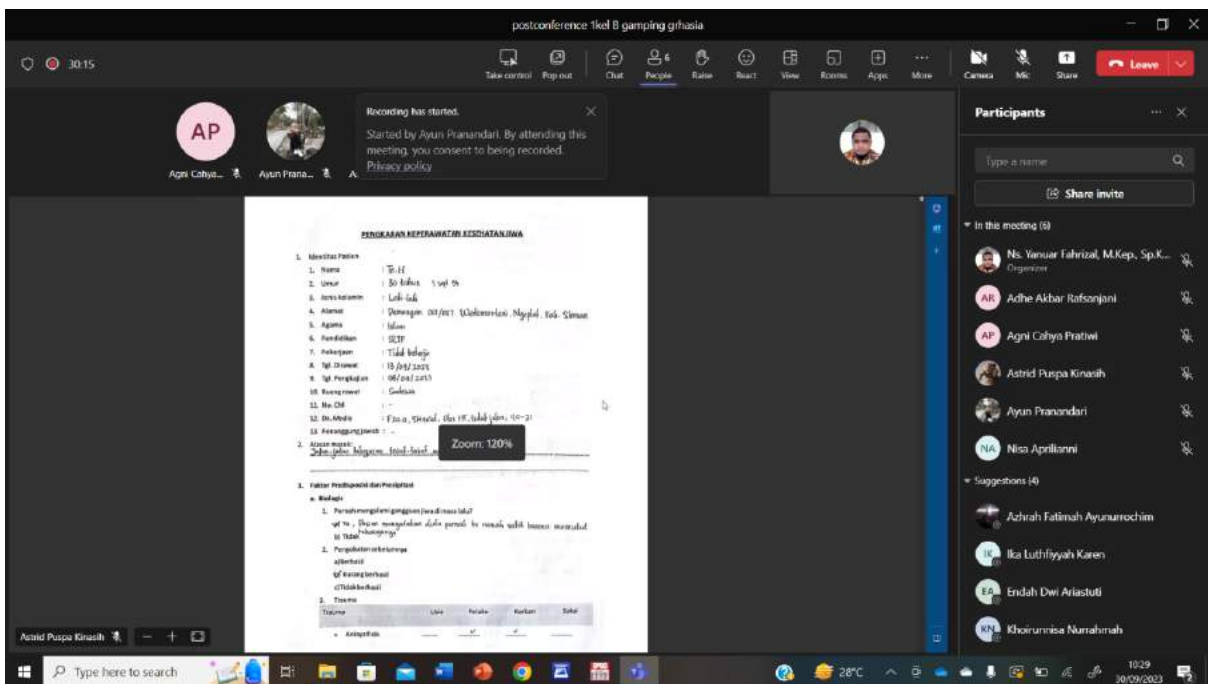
postconference 1kel B gamping grhasia

30:15

Take control Pop out Chat People 6 Raise React View Rooms Apps More Camera Mic Share Leave

AP
Agni Cahya... Ayun Prana... A

Recording has started.
Started by Ayun Pranandari. By attending this meeting, you consent to being recorded.
Privacy policy

PENGKAJIAN KEPERAWATAN KESEHATAN JIWA

1. Identitas Pasien
1. Nama : Tn.H
2. Umur : 50 tahun 5 bln 9h
3. Jenis kelamin : Laki-laki
4. Alamat : Demangan 001/007 Wukirsari, Ngaglik, Kab. Sleman
5. Agama : Islam
6. Pendidikan : SLTP
7. Pekerjaan : Tidak bekerja
8. Tgl. Dirawat : 18/09/2023
9. Tgl. Pengkajian : 06/09/2023
10. Ruang rawat : Sadewa
11. No. CM : -
12. Dx. Medis : F20.0, Skizofrenia, Dx 18, tahap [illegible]
13. Penanggung Jawab : -
2. Alasan masuk:
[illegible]

Zoom: 120%

3. Faktor Predisposisi dan Presipitasi
a. Biologis
1. Pernah mengalami gangguan jiwa dimasa lalu?
☑ Ya , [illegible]
☐ Tidak
2. Pengobatan sebelumnya
☐ Berhasil
☑ Kurang berhasil
☐ Tidak berhasil
3. Trauma
Trauma | Usia | Pelaku | Korban | Saksi
• Aniaya fisik

Astrid Puspa Kinasih

Participants
Type a name
Share invite
In this meeting (6)
Ns. Yanuar Fahrizal, M.Kep., Sp.K...
Organizer
AR Adhe Akbar Rafsonjani
AP Agni Cahya Pratiwi
Astrid Puspa Kinasih
Ayun Pranandari
NA Nisa Aprilianni
Suggestions (4)
Azhrah Fatimah Ayunurrochim
IK Ika Luthfiyyah Karen
EA Endah Dwi Ariastuti
KN Khoirunnisa Nurrahmah

Type here to search
28°C
10:29
30/09/2023